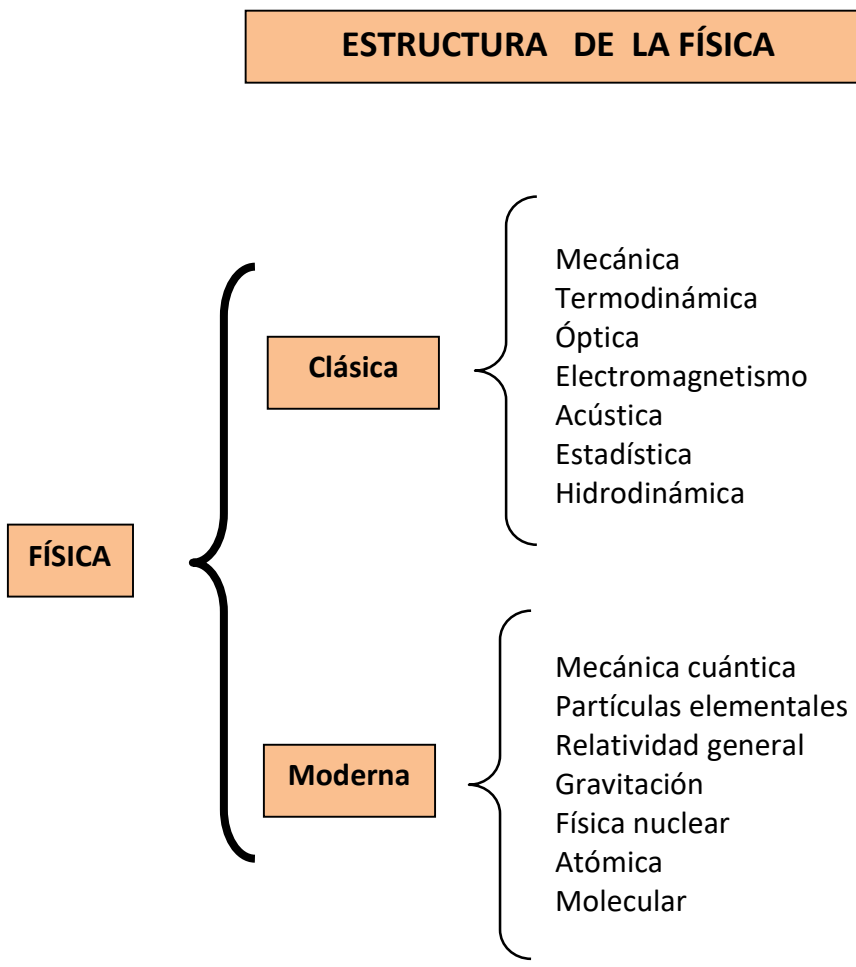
ESTRUCTURA DE LA FÍSICA

FÍSICA

Clásica

Mecánica
Termodinámica
Óptica
Electromagnetismo
Acústica
Estadística
Hidrodinámica

Moderna

Mecánica cuántica
Partículas elementales
Relatividad general
Gravitación
Física nuclear
Atómica
Molecular